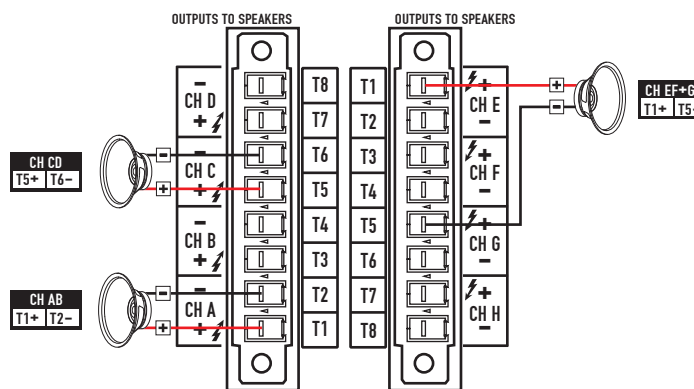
OUTPUTS TO SPEAKERS

OUTPUTS TO SPEAKERS

–
CH D
+

–
CH C
+

–
CH B
+

–
CH A
+

T8
T7
T6
T5
T4
T3
T2
T1

T1
T2
T3
T4
T5
T6
T7
T8

+
CH E
–

+
CH F
–

+
CH G
–

+
CH H

CH CD
T5+ T6–

CH AB
T1+ T2–

CH EF+G
T1+ T5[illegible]